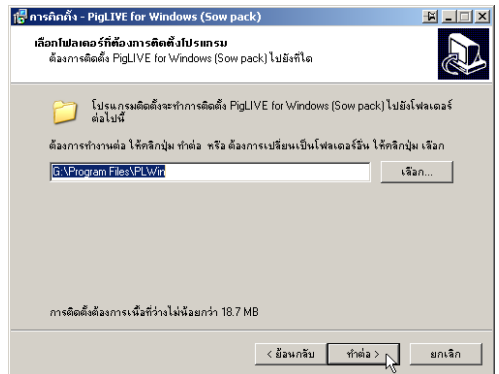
การติดตั้ง - PigLIVE for Windows (Sow pack)

เลือกโฟลเดอร์ที่ต้องการติดตั้งโปรแกรม
ต้องการติดตั้ง PigLIVE for Windows (Sow pack) ไปยังที่ใด

โปรแกรมติดตั้งจะทำการติดตั้ง PigLIVE for Windows (Sow pack) ไปยังโฟลเดอร์ต่อไปนี้

ต้องการทำงานต่อ ให้คลิกปุ่ม ทำต่อ หรือ ต้องการเปลี่ยนเป็นโฟลเดอร์อื่น ให้คลิกปุ่ม เลือก

G:\Program Files\PLWin

เลือก...

การติดตั้งต้องการเนื้อที่ว่างไม่น้อยกว่า 18.7 MB

< ย้อนกลับ

ทำต่อ >

ยกเลิก